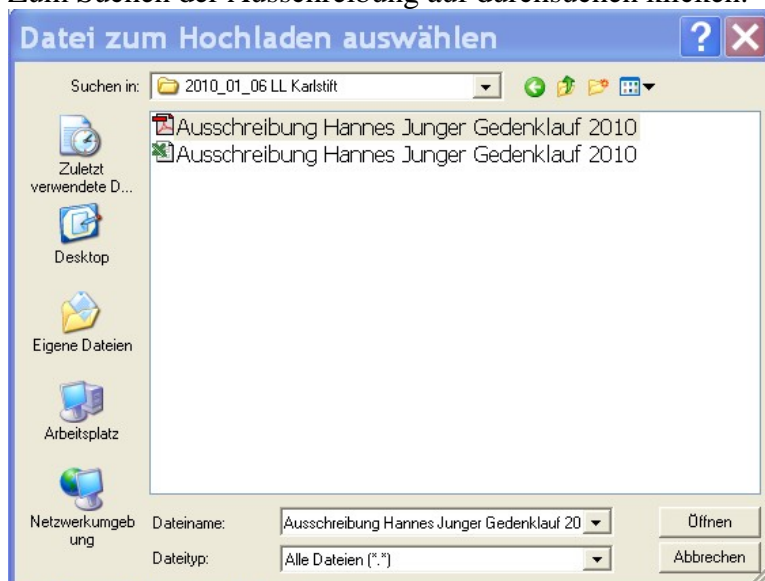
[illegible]

Datei zum Hochladen auswählen

Suchen in: 2010_01_06 LL Karlstift

Ausschreibung Hannes Junger Gedenklauf 2010
Ausschreibung Hannes Junger Gedenklauf 2010

Zuletzt verwendete D...

Desktop

Eigene Dateien

Arbeitsplatz

Netzwerkumgebung

Dateiname: Ausschreibung Hannes Junger Gedenklauf 20

Dateityp: Alle Dateien (*.*)

Öffnen

Abbrechen